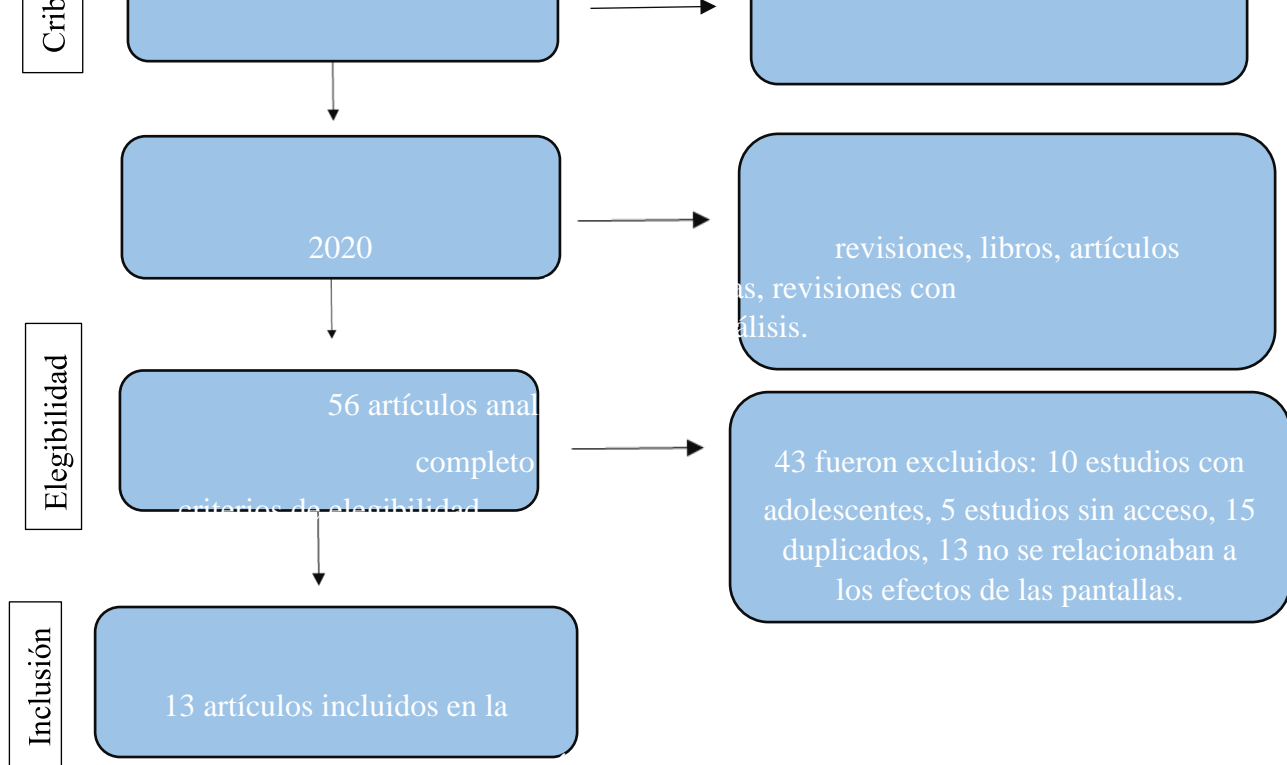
Crib

2020

revisiones, libros, artículos

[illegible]s, revisiones con

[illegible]álisis.

Elegibilidad

56 artículos anal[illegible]

completo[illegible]

criterios de elegibilidad

43 fueron excluidos: 10 estudios con adolescentes, 5 estudios sin acceso, 15 duplicados, 13 no se relacionaban a los efectos de las pantallas.

Inclusión

13 artículos incluidos en la